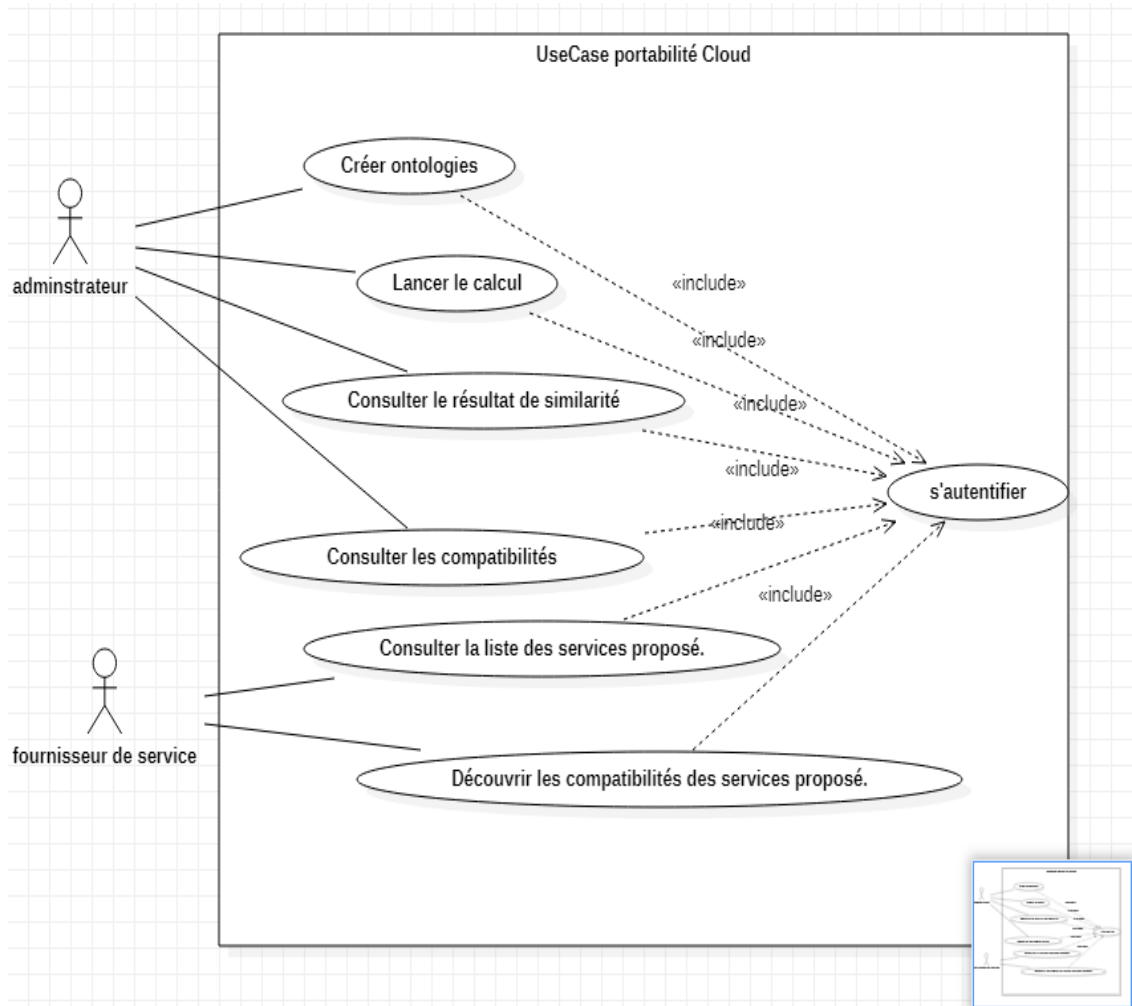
UseCase portabilité Cloud

adminstrateur

Créer ontologies

Lancer le calcul

Consulter le résultat de similarité

Consulter les compatibilités

«include»

«include»

«include»

«include»

«include»

«include»

s'autentifier

fournisseur de service

Consulter la liste des services proposé.

Découvrir les compatibilités des services proposé.